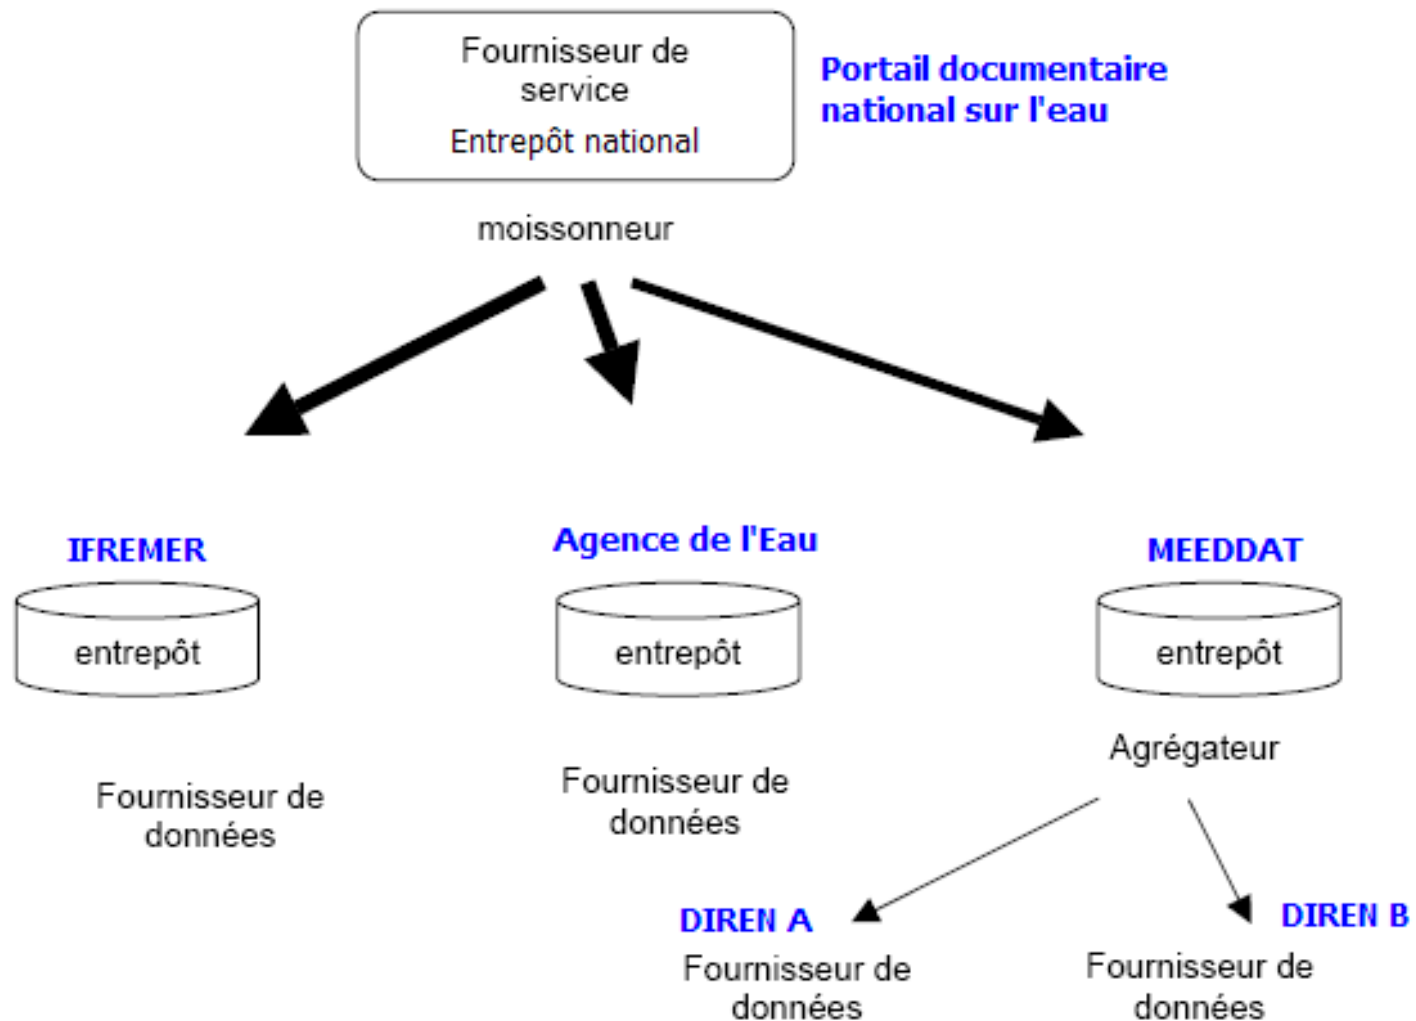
Fournisseur de service
Entrepôt national

Portail documentaire national sur l'eau

moissonneur

IFREMER
entrepôt
Fournisseur de données

Agence de l'Eau
entrepôt
Fournisseur de données

MEEDDAT
entrepôt
Agrégateur

DIREN A
Fournisseur de données

DIREN B
Fournisseur de données